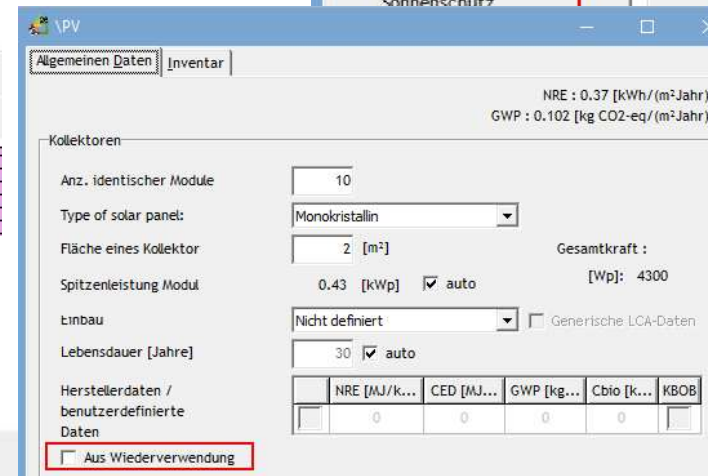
Sonnenschutz

\PV

Allgemeinen Daten | Inventar

NRE : 0.37 [kWh/(m²Jahr)
GWP : 0.102 [kg CO2-eq/(m²Jahr)

Kollektoren

Anz. identischer Module 10

Type of solar panel: Monokristallin

Fläche eines Kollektor 2 [m²]

Gesamtkraft :
[Wp]: 4300

Spitzenleistung Modul 0.43 [kWp] auto

Einbau Nicht definiert

Generische LCA-Daten

Lebensdauer [Jahre] 30 auto

Herstellerdaten / benutzerdefinierte Daten

| | NRE [MJ/k... | CED [MJ... | GWP [kg... | Cbio [k... | KBOB |
|---|---|---|---|---|---|
| | 0 | 0 | 0 | 0 | |

Aus Wiederverwendung